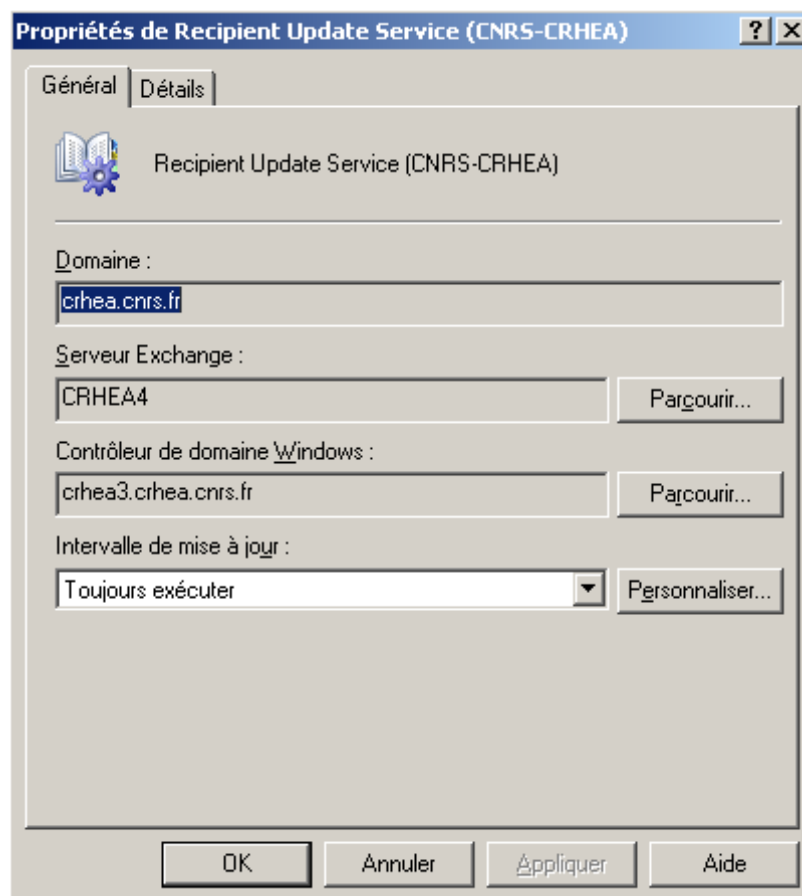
Propriétés de Recipient Update Service (CNRS-CRHEA) ? X

Général Détails

Recipient Update Service (CNRS-CRHEA)

Domaine :

crhea.cnrs.fr

Serveur Exchange :

CRHEA4

Parcourir...

Contrôleur de domaine Windows :

crhea3.crhea.cnrs.fr

Parcourir...

Intervalle de mise à jour :

Toujours exécuter

Personnaliser...

OK Annuler Appliquer Aide